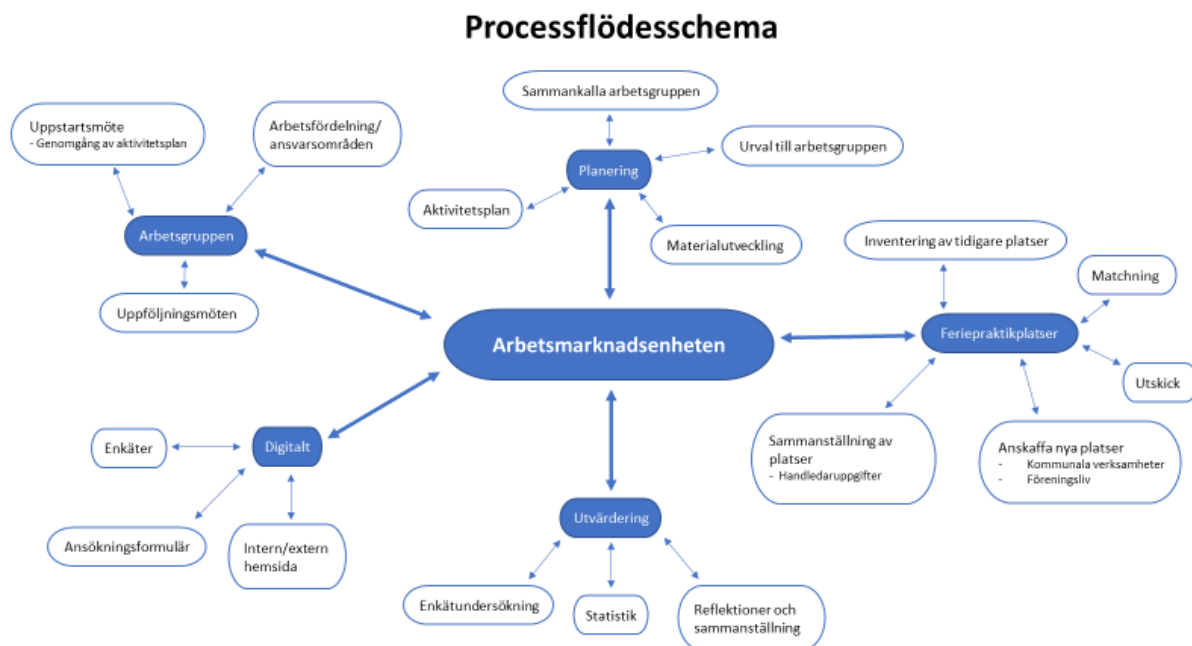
Processflödesschema

Uppstartsmöte
- Genomgång av aktivitetsplan

Arbetsfördelning/ ansvarsområden

Arbetsgruppen

Uppföljningsmöten

Sammankalla arbetsgruppen

Planering

Urval till arbetsgruppen

Aktivitetsplan

Materialutveckling

Inventering av tidigare platser

Matchning

Feriepraktikplatser

Utskick

Arbetsmarknadsenheten

Enkäter

Digitalt

Ansökningsformulär

Intern/extern hemsida

Sammanställning av platser
- Handledaruppgifter

Anskaffa nya platser
- Kommunala verksamheter
- Föreningsliv

Utvärdering

Enkätundersökning

Statistik

Reflektioner och sammanställning